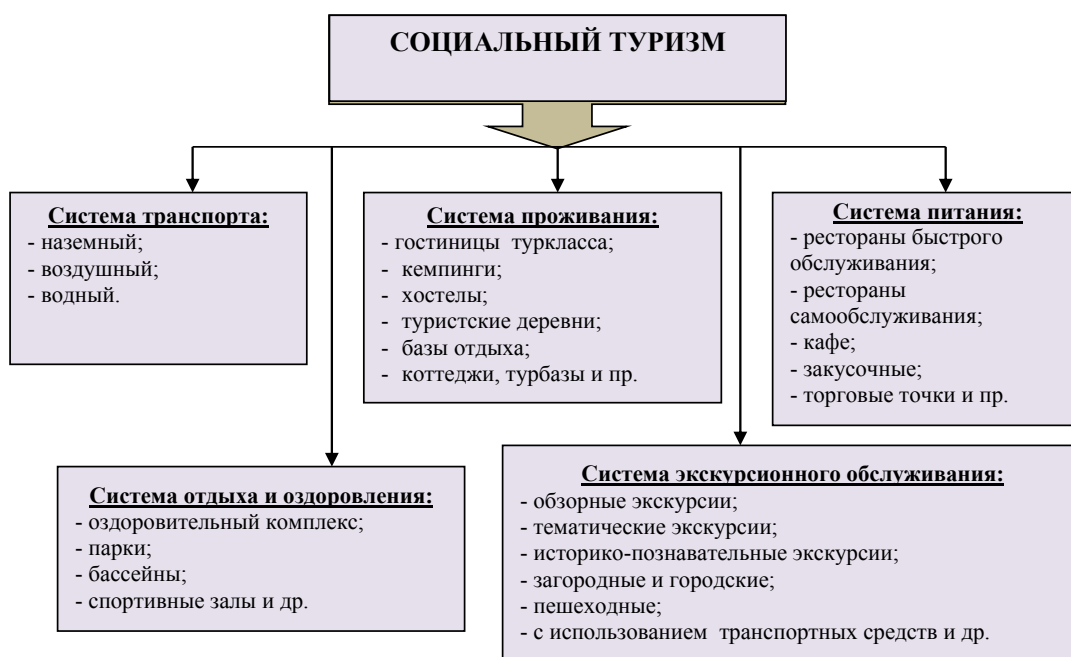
СОЦИАЛЬНЫЙ ТУРИЗМ

Система транспорта:
- наземный;
- воздушный;
- водный.

Система проживания:
- гостиницы туркласса;
- кемпинги;
- хостелы;
- туристские деревни;
- базы отдыха;
- коттеджи, турбазы и пр.

Система питания:
- рестораны быстрого обслуживания;
- рестораны самообслуживания;
- кафе;
- закусочные;
- торговые точки и пр.

Система отдыха и оздоровления:
- оздоровительный комплекс;
- парки;
- бассейны;
- спортивные залы и др.

Система экскурсионного обслуживания:
- обзорные экскурсии;
- тематические экскурсии;
- историко-познавательные экскурсии;
- загородные и городские;
- пешеходные;
- с использованием транспортных средств и др.